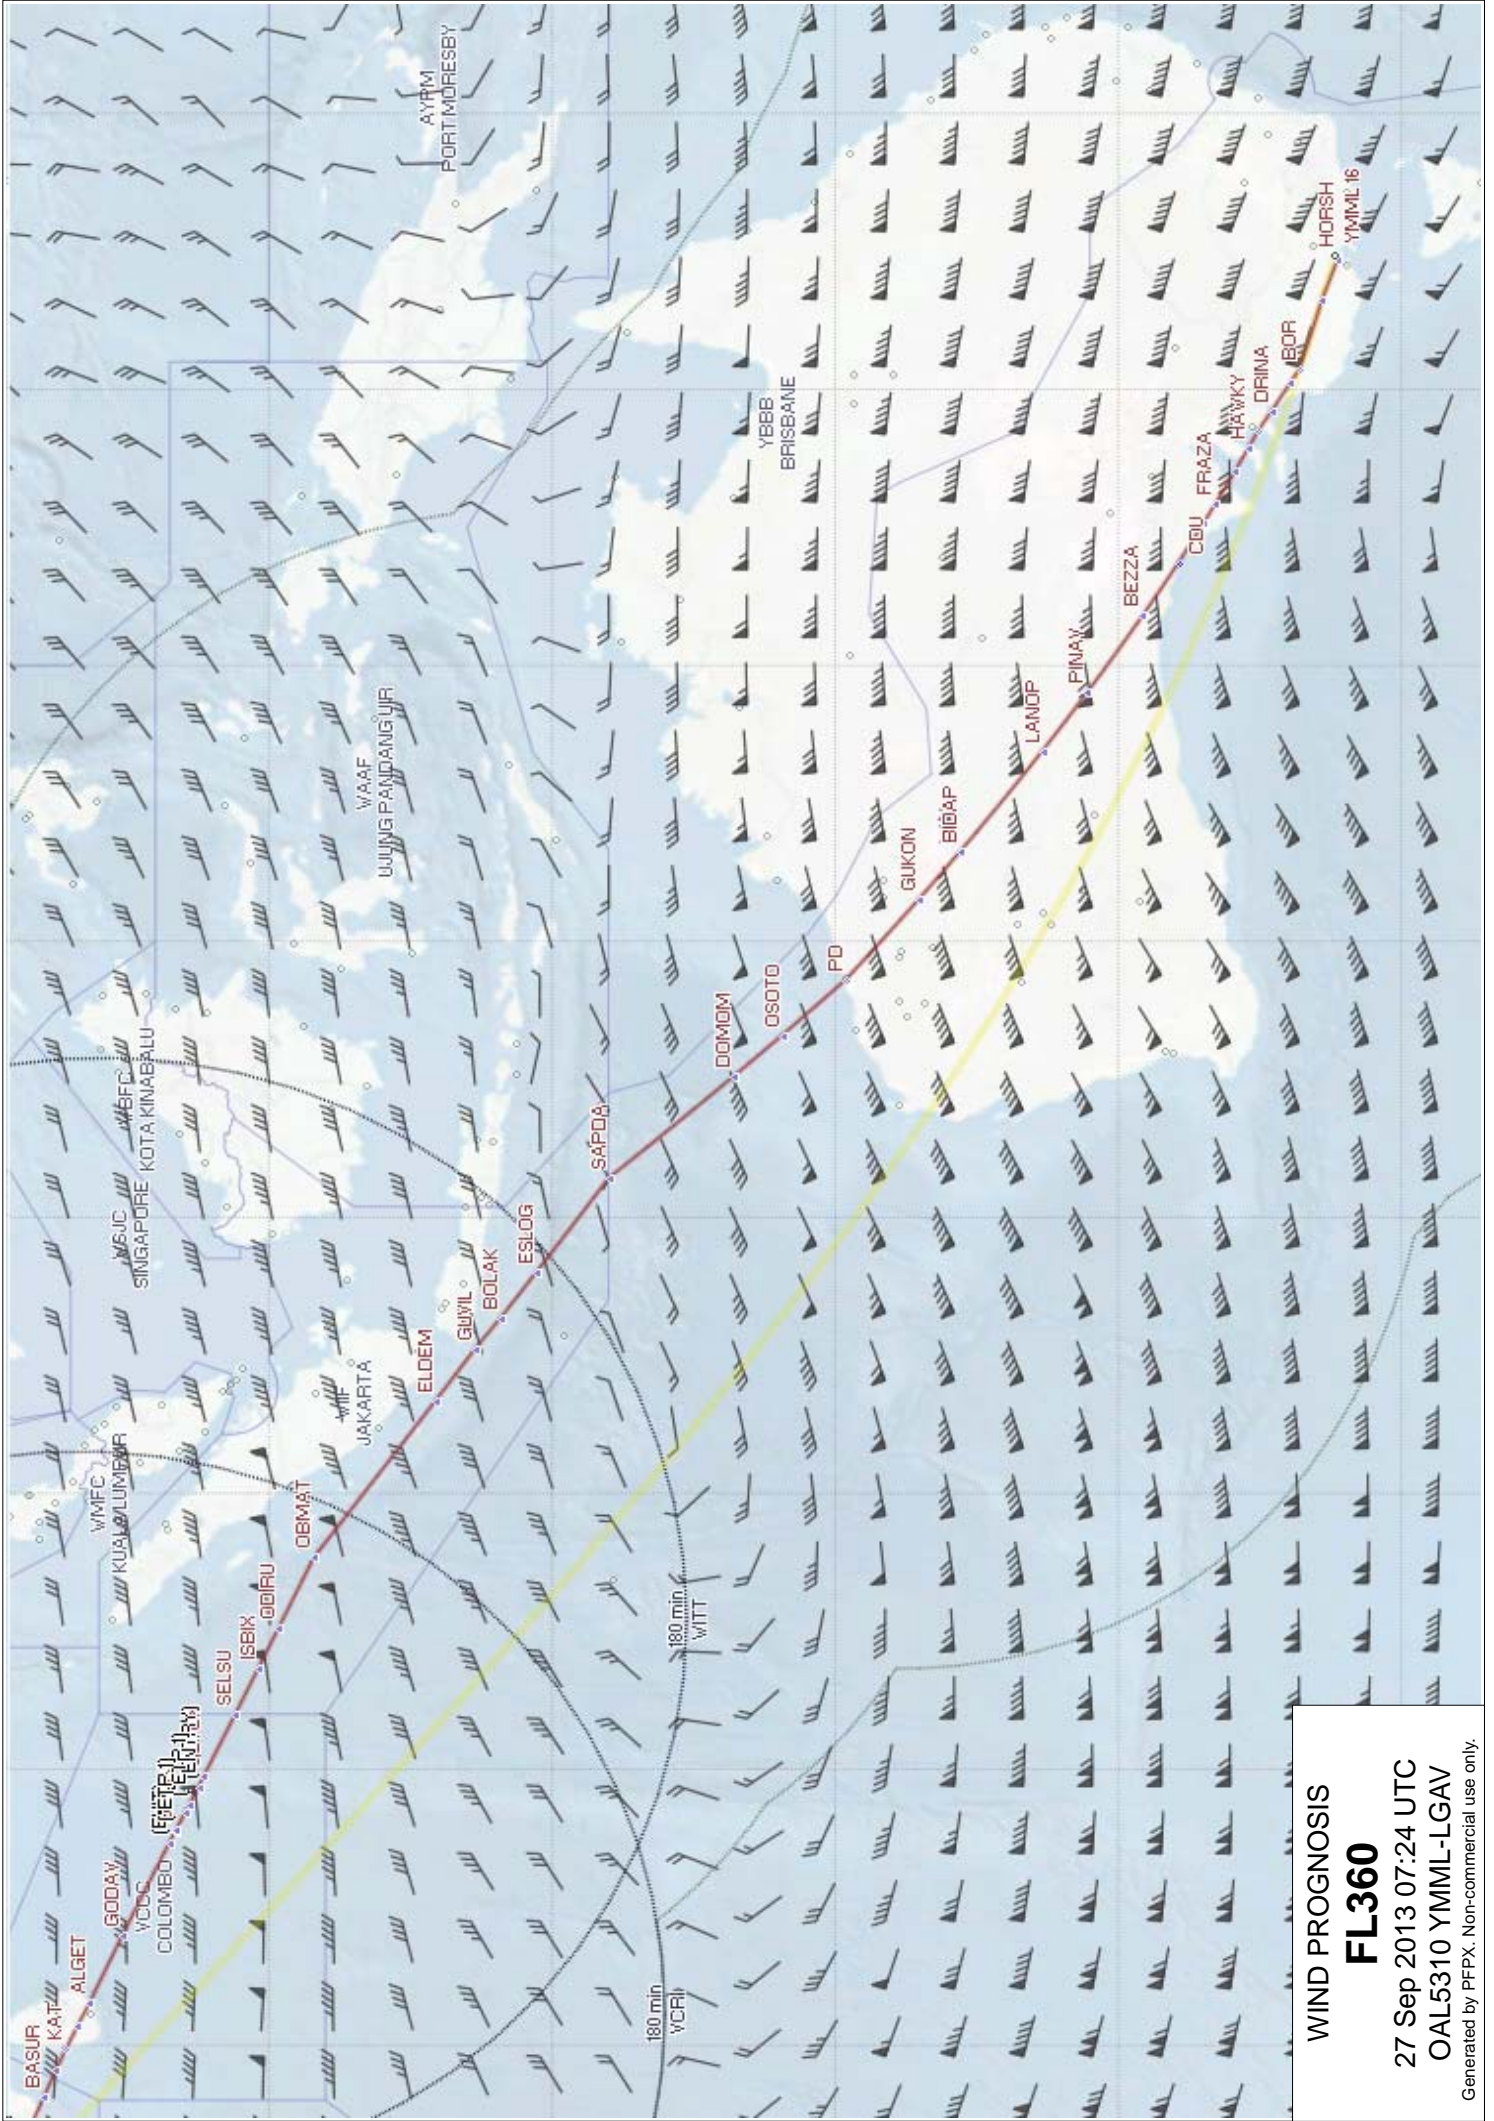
WIND PROGNOSIS
FL360
27 Sep 2013 07:24 UTC
OAL5310 YMML-LGAV
Generated by PFPX. Non-commercial use only.

AYPM
PORT MORESBY

YBBB
BRISBANE

WAAF
UJUNG PANDANG FIR

WBFC
KOTA KINABALU

WSJC
SINGAPORE

WMFC
KUALA LUMPUR

WIIF
JAKARTA

VCCC
COLOMBO

180 min
WITT

180 min
VCRI

HORSH
YMML 16
IBOR
DRINA
HAWKY
FRAZA
CDU
BEZZA
PINAY
LANOP
BIDAP
GUKON
PD
OSOTO
DOMOM
SAPDA
ESLOG
BOLAK
GUVIL
ELDEM
OBMAT
GOIRU
ISBIX
SELSU
(ETP1)
(ENTRY)
GODAV
ALGET
KAT
BASUR